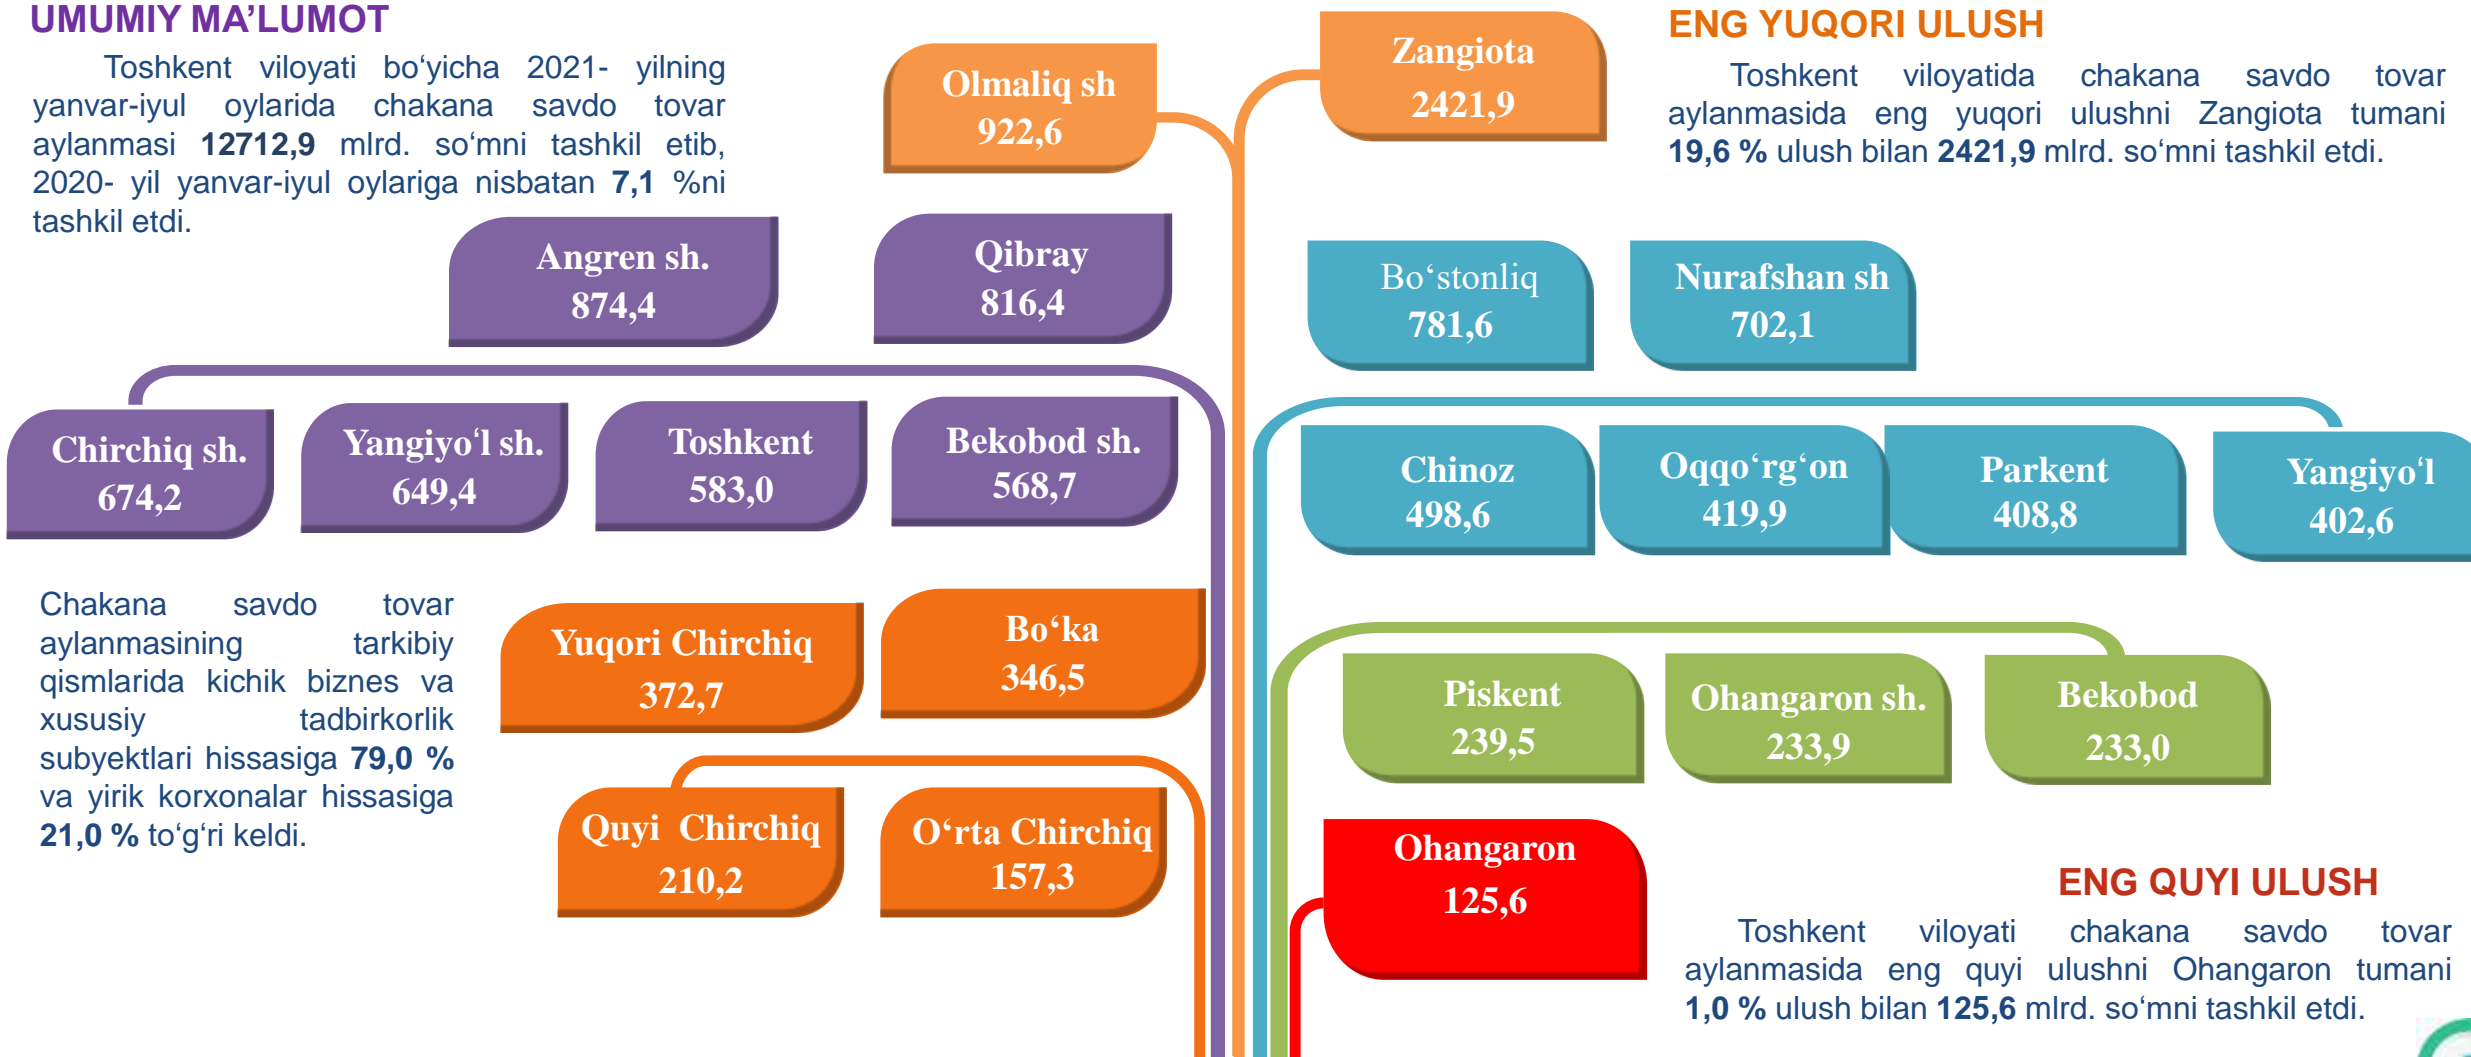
UMUMIY MA’LUMOT

Toshkent viloyati bo‘yicha 2021- yilning yanvar-iyul oylarida chakana savdo tovar aylanmasi **12712,9** mlrd. so‘mni tashkil etib, 2020- yil yanvar-iyul oylariga nisbatan **7,1** %ni tashkil etdi.

Olmaliq sh
922,6

Zangiota
2421,9

ENG YUQORI ULUSH

Toshkent viloyatida chakana savdo tovar aylanmasida eng yuqori ulushni Zangiota tumani **19,6 %** ulush bilan **2421,9** mlrd. so‘mni tashkil etdi.

Angren sh.
874,4

Qibray
816,4

Bo‘stonliq
781,6

Nurafshan sh
702,1

Chirchiq sh.
674,2

Yangiyo‘l sh.
649,4

Toshkent
583,0

Bekobod sh.
568,7

Chinoz
498,6

Oqqo‘rg‘on
419,9

Parkent
408,8

Yangiyo‘l
402,6

Chakana savdo tovar aylanmasining tarkibiy qismlarida kichik biznes va xususiy tadbirkorlik subyektlari hissasiga **79,0 %** va yirik korxonalar hissasiga **21,0 %** to‘g‘ri keldi.

Yuqori Chirchiq
372,7

Bo‘ka
346,5

Piskent
239,5

Ohangaron sh.
233,9

Bekobod
233,0

Quyi Chirchiq
210,2

O‘rta Chirchiq
157,3

Ohangaron
125,6

ENG QUYI ULUSH

Toshkent viloyati chakana savdo tovar aylanmasida eng quyi ulushni Ohangaron tumani **1,0 %** ulush bilan **125,6** mlrd. so‘mni tashkil etdi.